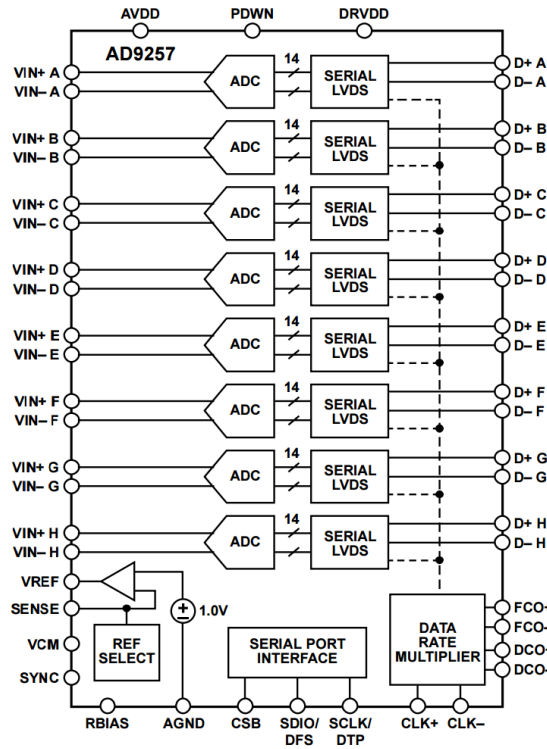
AVDD PDWN DRVDD

AD9257

VIN+ A
VIN– A
ADC
14
SERIAL LVDS
D+ A
D– A

VIN+ B
VIN– B
ADC
14
SERIAL LVDS
D+ B
D– B

VIN+ C
VIN– C
ADC
14
SERIAL LVDS
D+ C
D– C

VIN+ D
VIN– D
ADC
14
SERIAL LVDS
D+ D
D– D

VIN+ E
VIN– E
ADC
14
SERIAL LVDS
D+ E
D– E

VIN+ F
VIN– F
ADC
14
SERIAL LVDS
D+ F
D– F

VIN+ G
VIN– G
ADC
14
SERIAL LVDS
D+ G
D– G

VIN+ H
VIN– H
ADC
14
SERIAL LVDS
D+ H
D– H

VREF
SENSE
1.0V
VCM
REF SELECT
SYNC
SERIAL PORT INTERFACE
DATA RATE MULTIPLIER
FCO+
FCO–
DCO+
DCO–

RBIAS AGND CSB SDIO/ DFS SCLK/ DTP CLK+ CLK–